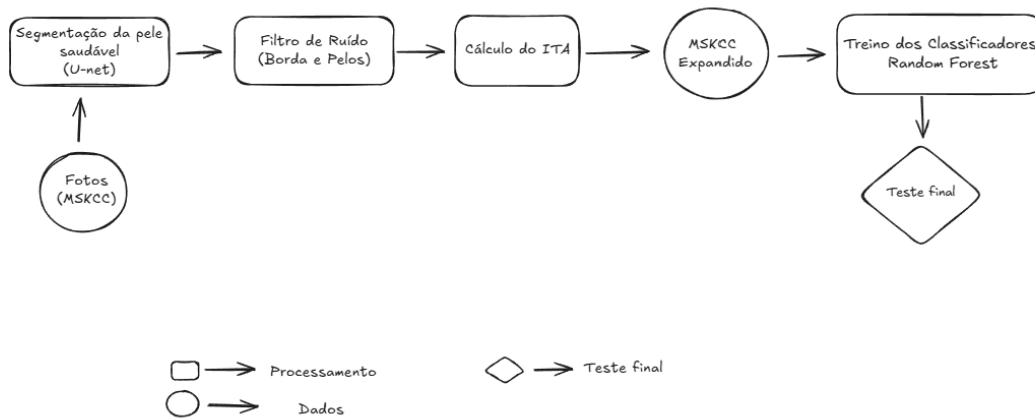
Segmentação da pele saudável (U-net)

Filtro de Ruído (Borda e Pelos)

Cálculo do ITA

MSKCC Expandido

Treino dos Classificadores Random Forest

Fotos (MSKCC)

Teste final

Processamento

Teste final

Dados